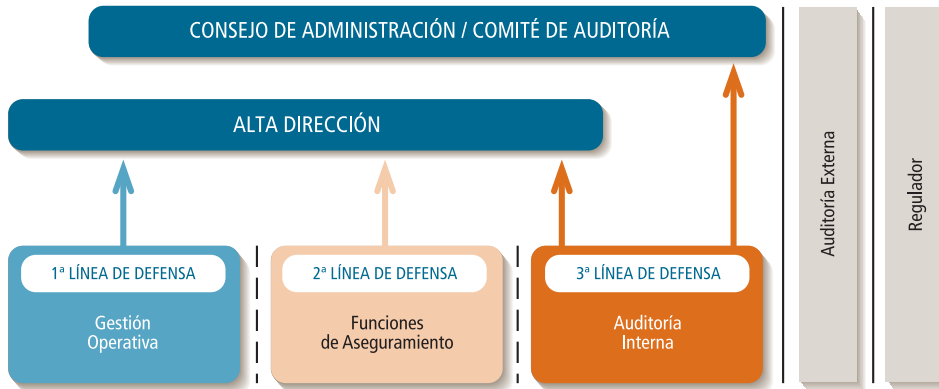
CONSEJO DE ADMINISTRACIÓN / COMITÉ DE AUDITORÍA

ALTA DIRECCIÓN

1ª LÍNEA DE DEFENSA

Gestión Operativa

2ª LÍNEA DE DEFENSA

Funciones de Aseguramiento

3ª LÍNEA DE DEFENSA

Auditoría Interna

Auditoría Externa

Regulador